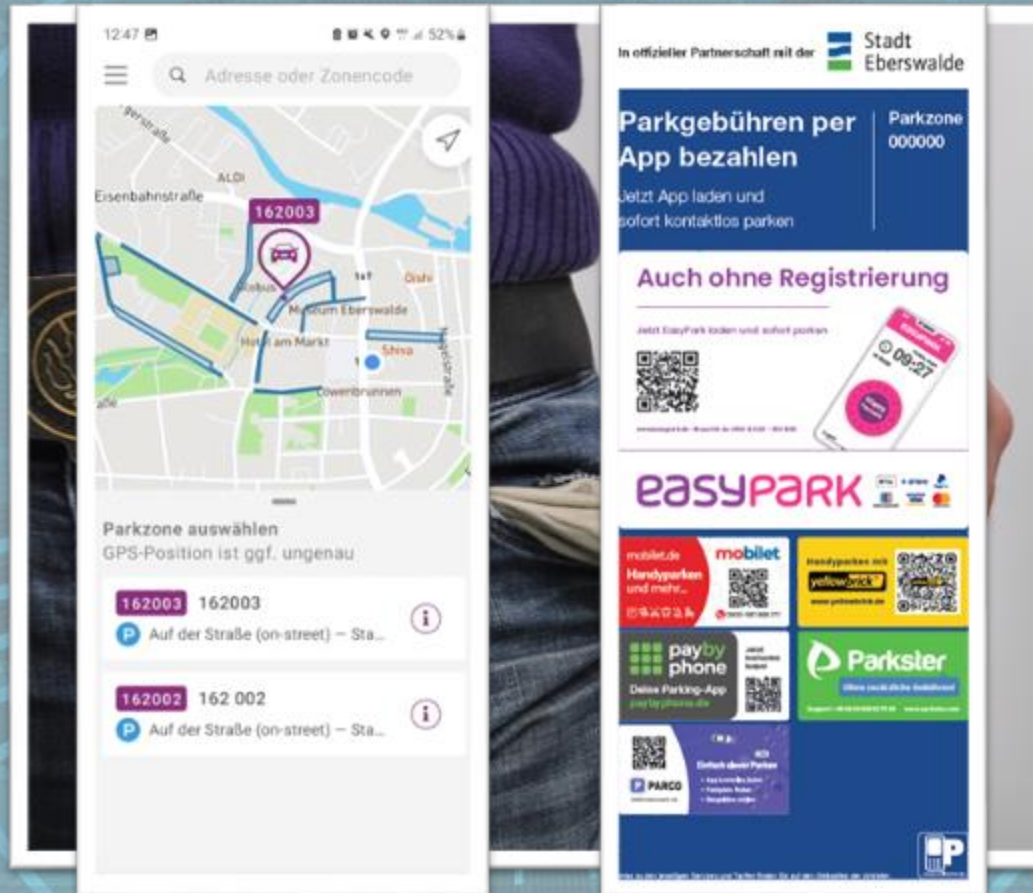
12:47 52%

Adresse oder Zonencode

Eisenbahnstraße
ALDI
162003
Museum Eberswalde
Hotel am Markt
Shiva
Löwenbrunnen

Parkzone auswählen
GPS-Position ist ggf. ungenau

162003 162003
Auf der Straße (on-street) — Sta...

162002 162 002
Auf der Straße (on-street) — Sta...

In offizieller Partnerschaft mit der Stadt Eberswalde

Parkgebühren per App bezahlen
Jetzt App laden und sofort kontaktlos parken

Parkzone
000000

Auch ohne Registrierung
Jetzt EasyPark laden und sofort parken

09:27

easyPARK

mobilet.de
mobilet
Handyparken und mehr...

Handyparken mit
yellowbrick
www.yellowbrick.de

pay by phone
Deine Parking-App
paybyphone.de

Parkster

PARCO
Einfach clever Parken

P